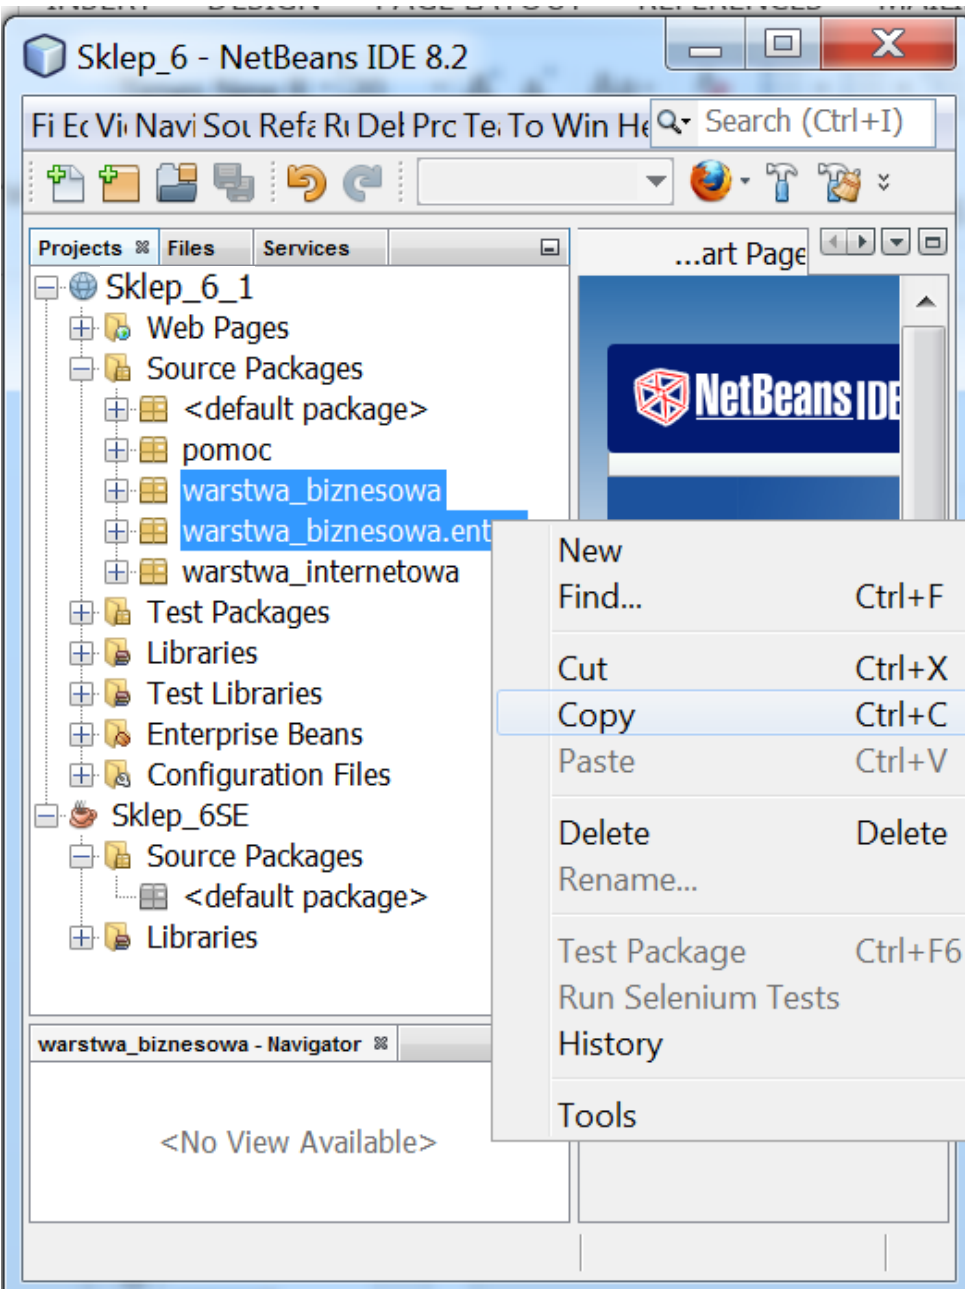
Sklep_6 - NetBeans IDE 8.2

Fi Ec Vi Navi Sou Refa Ru Del Prc Te To Win He

Search (Ctrl+I)

Projects Files Services

...art Page

Sklep_6_1
Web Pages
Source Packages
<default package>
pomoc
warstwa_biznesowa
warstwa_biznesowa.ent
warstwa_internetowa
Test Packages
Libraries
Test Libraries
Enterprise Beans
Configuration Files
Sklep_6SE
Source Packages
<default package>
Libraries

NetBeans IDE

New
Find... Ctrl+F
Cut Ctrl+X
Copy Ctrl+C
Paste Ctrl+V
Delete Delete
Rename...
Test Package Ctrl+F6
Run Selenium Tests
History
Tools

warstwa_biznesowa - Navigator

<No View Available>